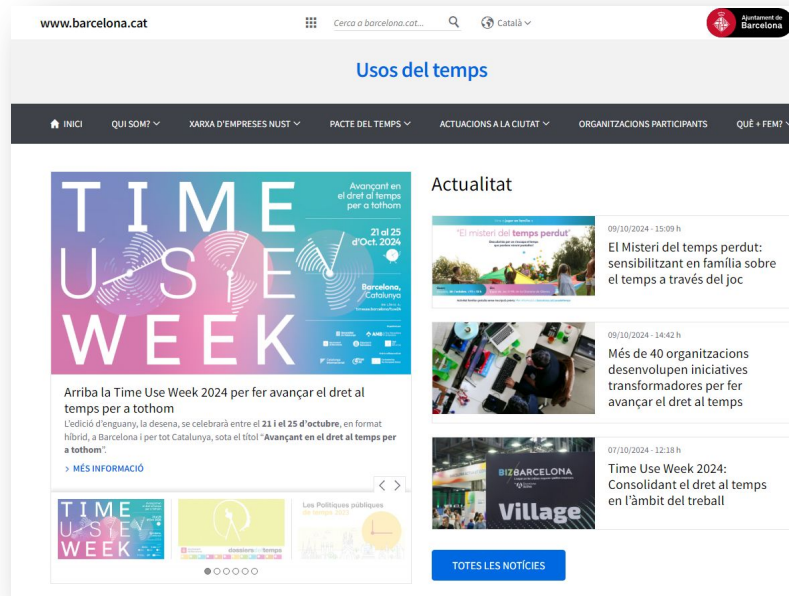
www.barcelona.cat

Cerca a barcelona.cat...

Català

Ajuntament de Barcelona

Usos del temps

INICI QUI SOM? XARXA D'EMPRESES NUST PACTE DEL TEMPS ACTUACIONS A LA CIUTAT ORGANITZACIONS PARTICIPANTS QUÈ + FEM?

TIME USE WEEK

Avançant en el dret al temps per a tothom

21 al 25 d'Oct. 2024

Barcelona, Catalunya

Arriba la Time Use Week 2024 per fer avançar el dret al temps per a tothom

L'edició d'enguany, la desena, se celebrarà entre el **21 i el 25 d'octubre**, en format híbrid, a Barcelona i per tot Catalunya, sota el títol "**Avançant en el dret al temps per a tothom**".

> MÉS INFORMACIÓ

TIME USE WEEK

dossiers del temps

Les Polítiques públiques

Actualitat

"El misteri del temps perdut"

09/10/2024 - 15:09 h
El Misteri del temps perdut: sensibilitzant en família sobre el temps a través del joc

09/10/2024 - 14:42 h
Més de 40 organitzacions desenvolupen iniciatives transformadores per fer avançar el dret al temps

BIZBARCELONA
Village

07/10/2024 - 12:18 h
Time Use Week 2024: Consolidant el dret al temps en l'àmbit del treball

TOTES LES NOTÍCIES